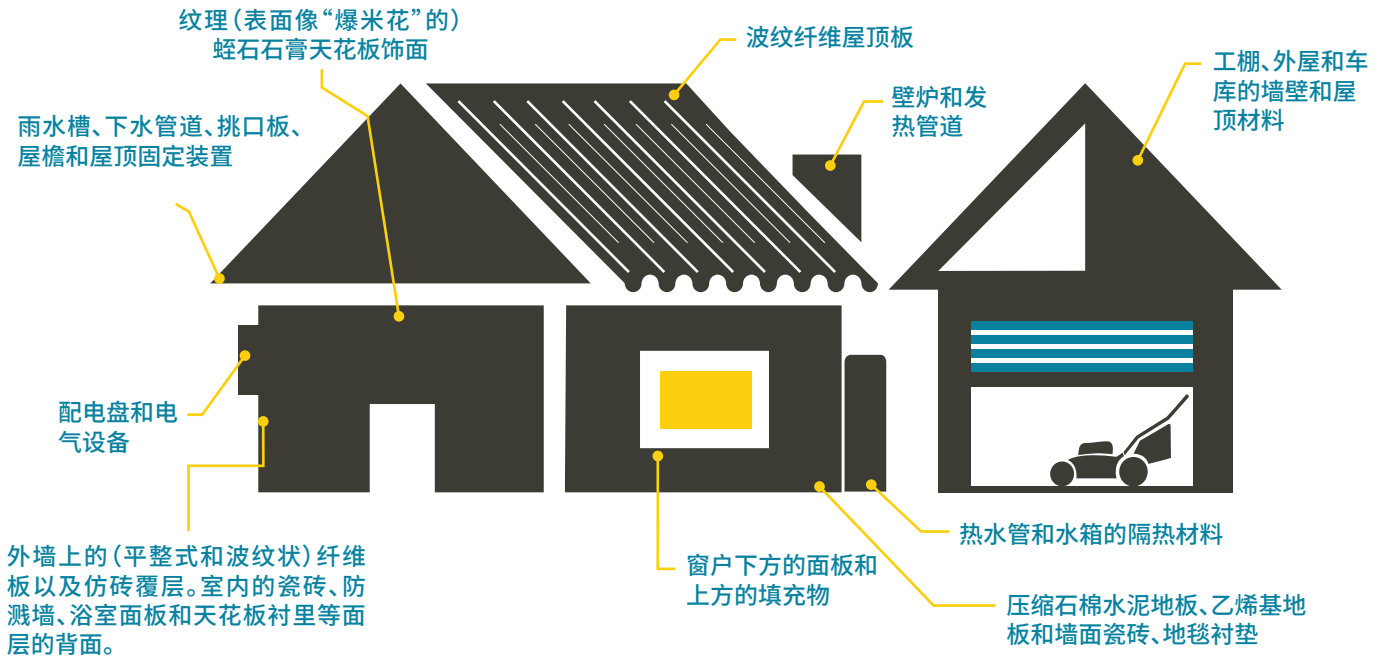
纹理（表面像“爆米花”的）蛭石石膏天花板饰面

波纹纤维屋顶板

工棚、外屋和车库的墙壁和屋顶材料

雨水槽、下水管道、挑口板、屋檐和屋顶固定装置

壁炉和发热管道

配电盘和电气设备

外墙上的（平整式和波纹状）纤维板以及仿砖覆层。室内的瓷砖、防溅墙、浴室面板和天花板衬里等面层的背面。

窗户下方的面板和上方的填充物

热水管和水箱的隔热材料

压缩石棉水泥地板、乙烯基地板和墙面瓷砖、地毯衬垫